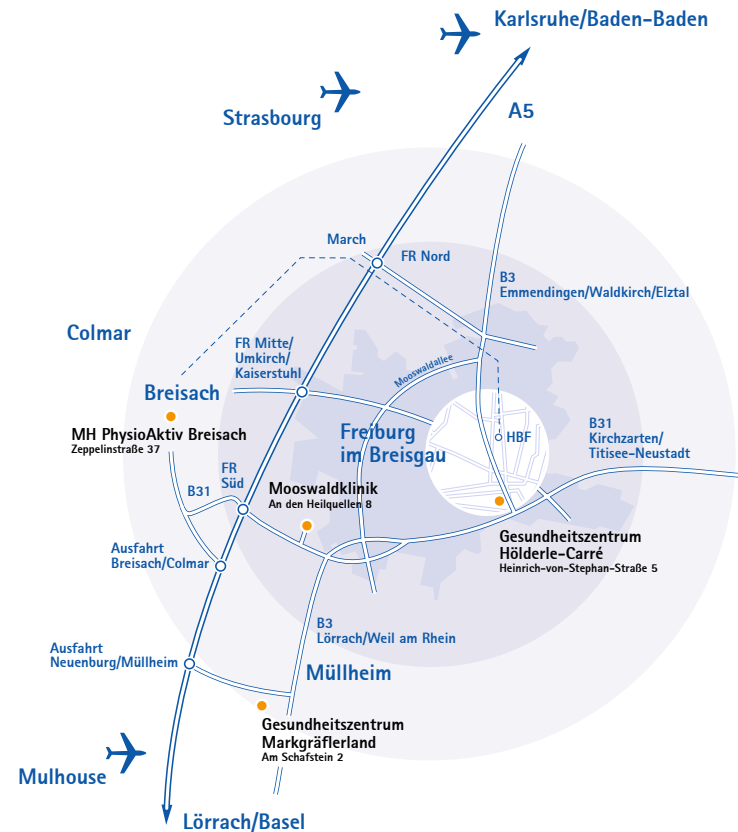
Karlsruhe/Baden-Baden

Strasbourg

A5

March

FR Nord

B3
Emmendingen/Waldkirch/Elztal

Colmar

FR Mitte/
Umkirch/
Kaiserstuhl

Mooswaldallee

Breisach

MH PhysioAktiv Breisach
Zeppelinstraße 37

Freiburg
im Breisgau

HBF

B31
Kirchzarten/
Titisee-Neustadt

FR
Süd

B31

Mooswaldklinik
An den Heilquellen 8

Gesundheitszentrum
Hölderle-Carré
Heinrich-von-Stephan-Straße 5

Ausfahrt
Breisach/Colmar

B3
Lörrach/Weil am Rhein

Ausfahrt
Neuenburg/Müllheim

Müllheim

Gesundheitszentrum
Markgräflerland
Am Schafstein 2

Mulhouse

Lörrach/Basel